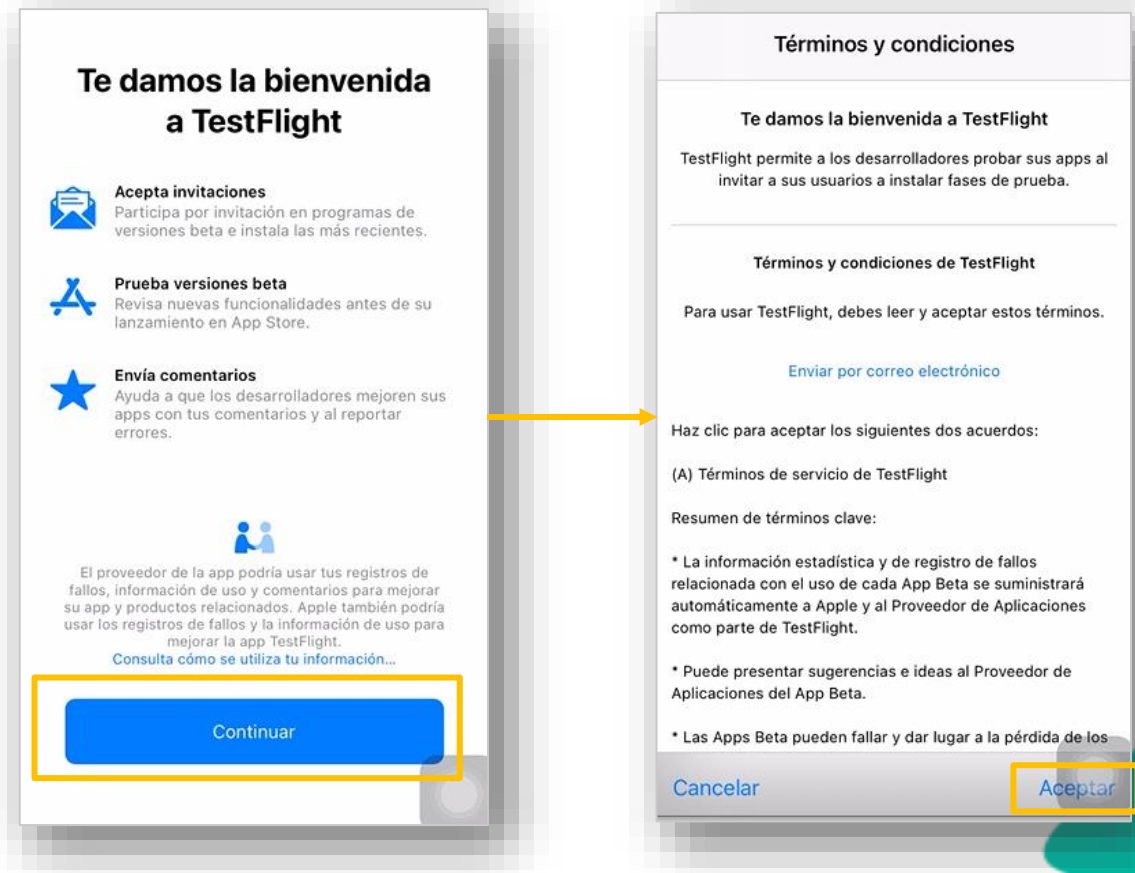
Te damos la bienvenida a TestFlight

Acepta invitaciones
Participa por invitación en programas de versiones beta e instala las más recientes.

Prueba versiones beta
Revisa nuevas funcionalidades antes de su lanzamiento en App Store.

Envía comentarios
Ayuda a que los desarrolladores mejoren sus apps con tus comentarios y al reportar errores.

El proveedor de la app podría usar tus registros de fallos, información de uso y comentarios para mejorar su app y productos relacionados. Apple también podría usar los registros de fallos y la información de uso para mejorar la app TestFlight.
Consulta cómo se utiliza tu información...

Continuar

Términos y condiciones

Te damos la bienvenida a TestFlight

TestFlight permite a los desarrolladores probar sus apps al invitar a sus usuarios a instalar fases de prueba.

Términos y condiciones de TestFlight

Para usar TestFlight, debes leer y aceptar estos términos.

Enviar por correo electrónico

Haz clic para aceptar los siguientes dos acuerdos:

(A) Términos de servicio de TestFlight

Resumen de términos clave:

* La información estadística y de registro de fallos relacionada con el uso de cada App Beta se suministrará automáticamente a Apple y al Proveedor de Aplicaciones como parte de TestFlight.

* Puede presentar sugerencias e ideas al Proveedor de Aplicaciones del App Beta.

* Las Apps Beta pueden fallar y dar lugar a la pérdida de los

Cancelar

Aceptar